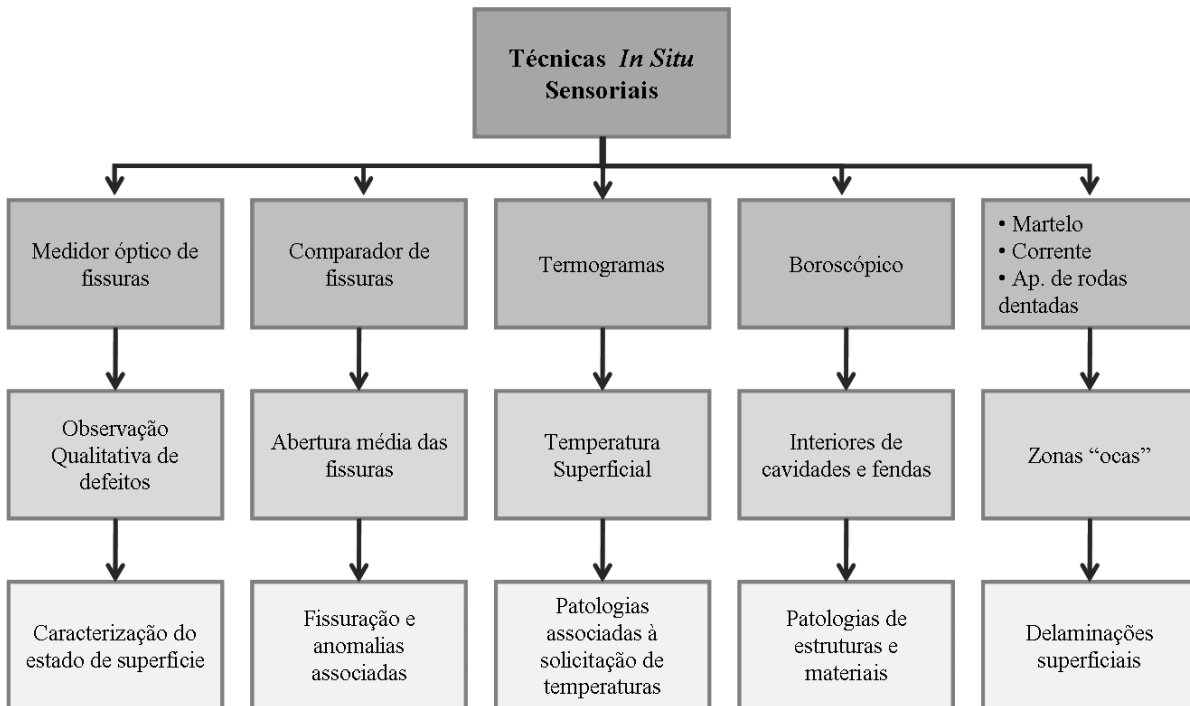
Técnicas In Situ Sensoriais

Medidor óptico de fissuras

Observação Qualitativa de defeitos

Caracterização do estado de superfície

Comparador de fissuras

Abertura média das fissuras

Fissuração e anomalias associadas

Termogramas

Temperatura Superficial

Patologias associadas à solicitação de temperaturas

Boroscópico

Interiores de cavidades e fendas

Patologias de estruturas e materiais

• Martelo
• Corrente
• Ap. de rodas dentadas

Zonas "ocas"

Delaminações superficiais